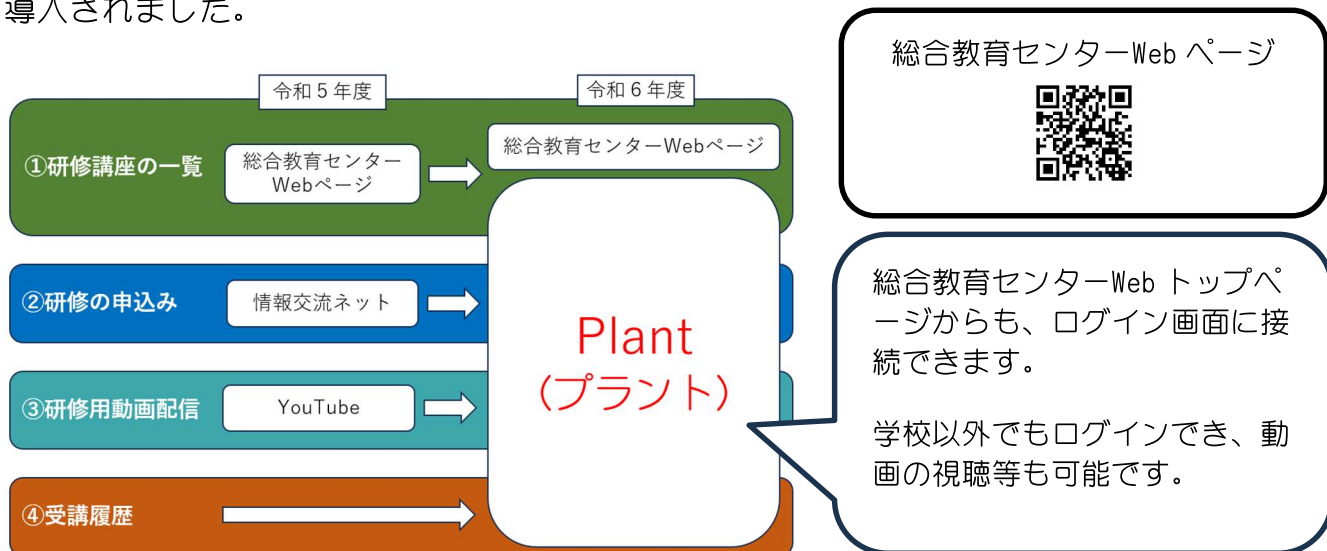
導入されました。

令和５年度

令和６年度

①研修講座の一覧

総合教育センターWebページ

総合教育センターWebページ

②研修の申込み

情報交流ネット

③研修用動画配信

YouTube

④受講履歴

Plant
（プラント）

総合教育センターWeb ページ

総合教育センターWeb トップページからも、ログイン画面に接続できます。

学校以外でもログインでき、動画の視聴等も可能です。